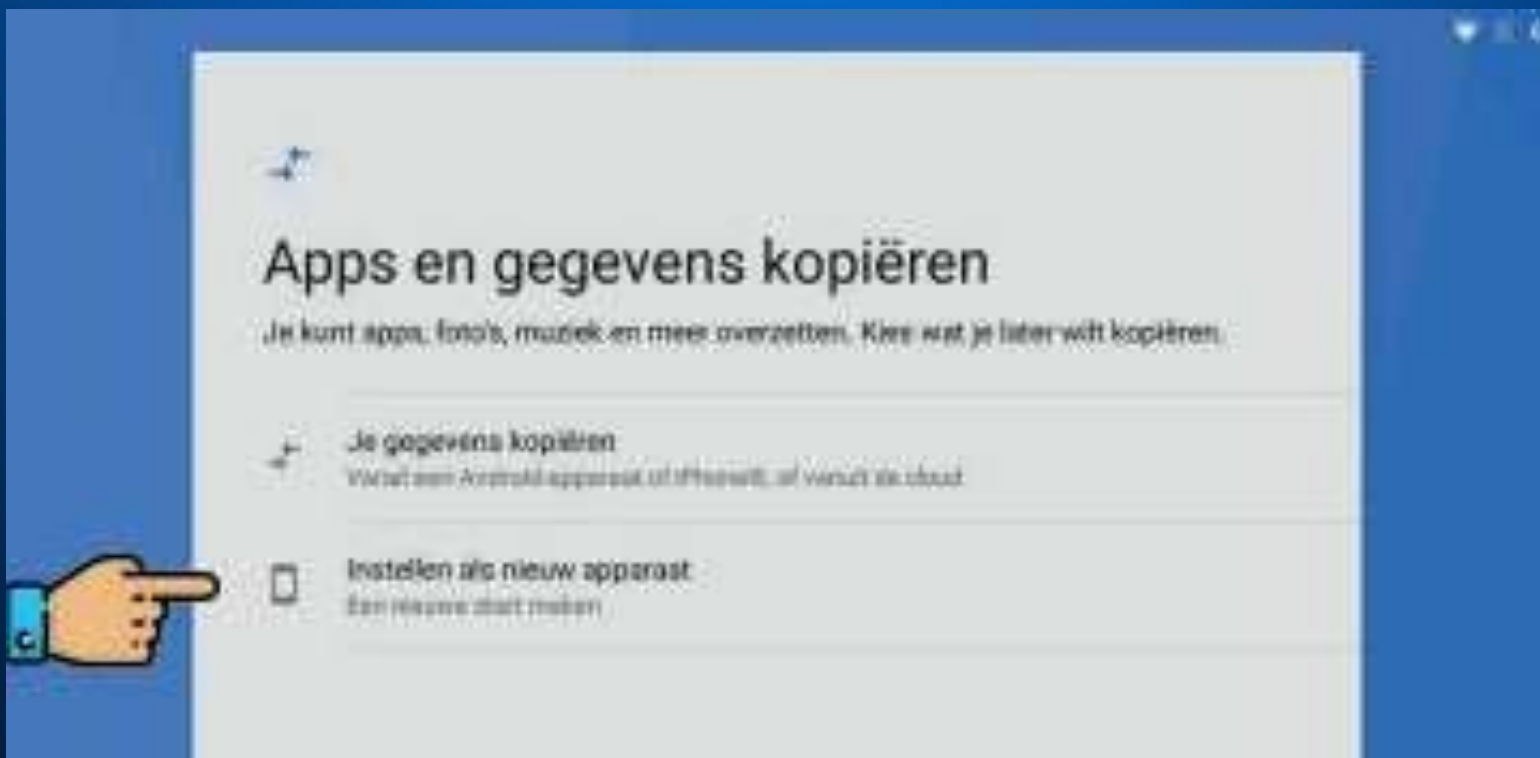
Apps en gegevens kopiëren

Je kunt apps, foto's, muziek en meer overzetten. Kies wat je later wilt kopiëren.

Je gegevens kopiëren
Vanaf een Android-apparaat of iPhone/iPad, of vanuit de cloud

Instellen als nieuw apparaat
Een nieuwe start maken